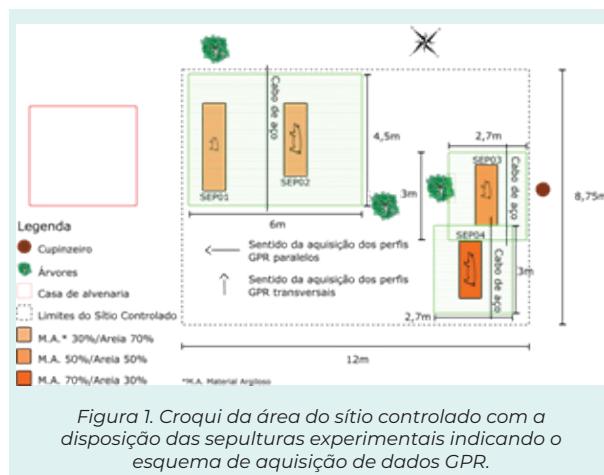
Cabo de aço

4,5m

SEP01

SEP02

6m

2,7m

SEP03

3m

Cabo de aço

SEP04

3m

2,7m

8,75m

12m

Legenda

Cupinzeiro

Árvores

Casa de alvenaria

Limites do Sítio Controlado

Sentido da aquisição dos perfis GPR paralelos

Sentido da aquisição dos perfis GPR transversais

M.A.* 30%/Areia 70%

M.A. 50%/Areia 50%

M.A. 70%/Areia 30%

*M.A. Material Argiloso

Figura 1. Croqui da área do sítio controlado com a disposição das sepulturas experimentais indicando o esquema de aquisição de dados GPR.